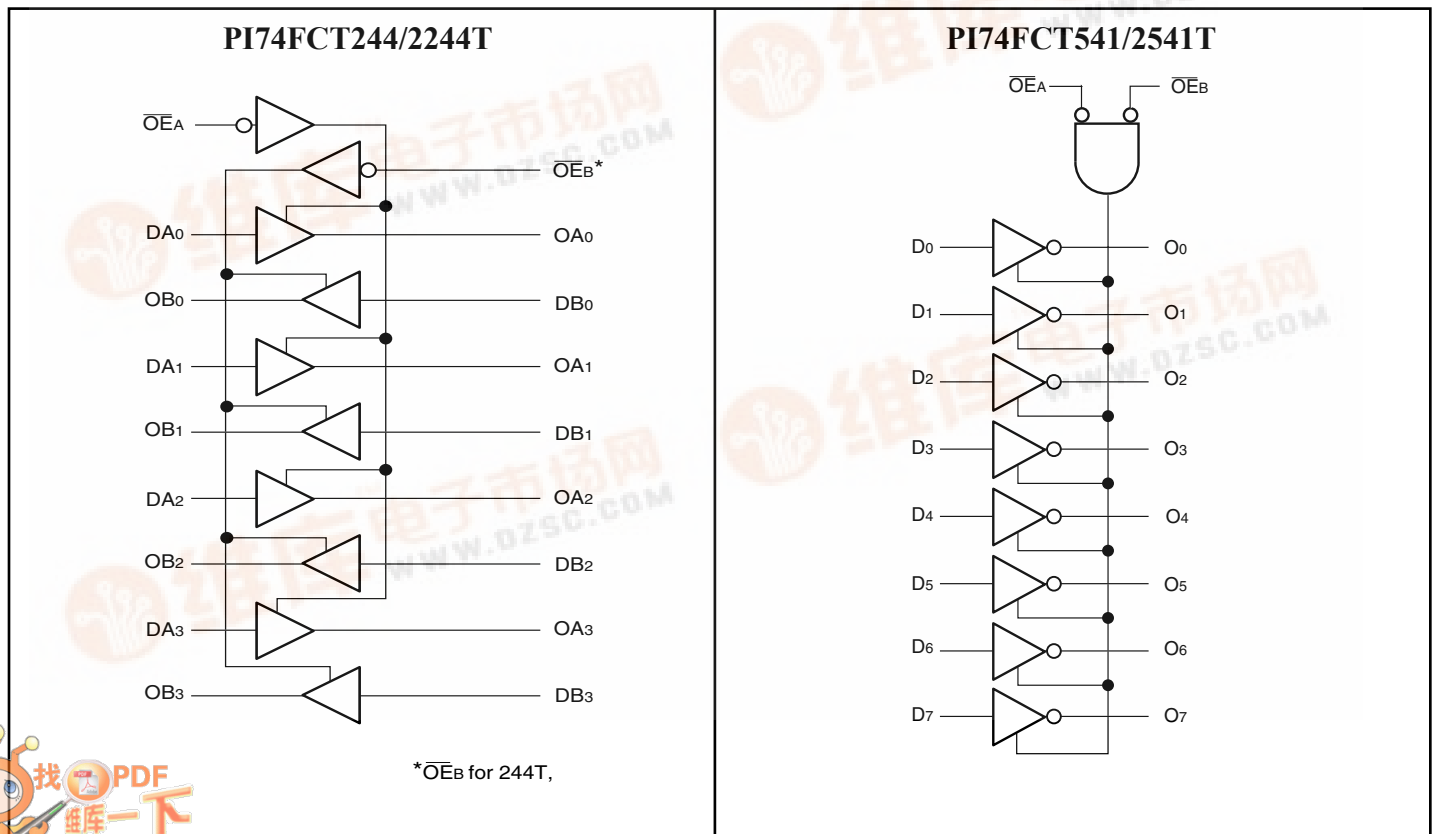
PI74FCT244/2244T

$\overline{OE}_A$

$\overline{OE}_B$*

DA0 OA0

OB0 DB0

DA1 OA1

OB1 DB1

DA2 OA2

OB2 DB2

DA3 OA3

OB3 DB3

*$\overline{OE}_B$ for 244T,

PI74FCT541/2541T

$\overline{OE}_A$ $\overline{OE}_B$

D0 O0

D1 O1

D2 O2

D3 O3

D4 O4

D5 O5

D6 O6

D7 O7

维库电子市场网 WWW.DZSC.COM

找PDF 维库一下